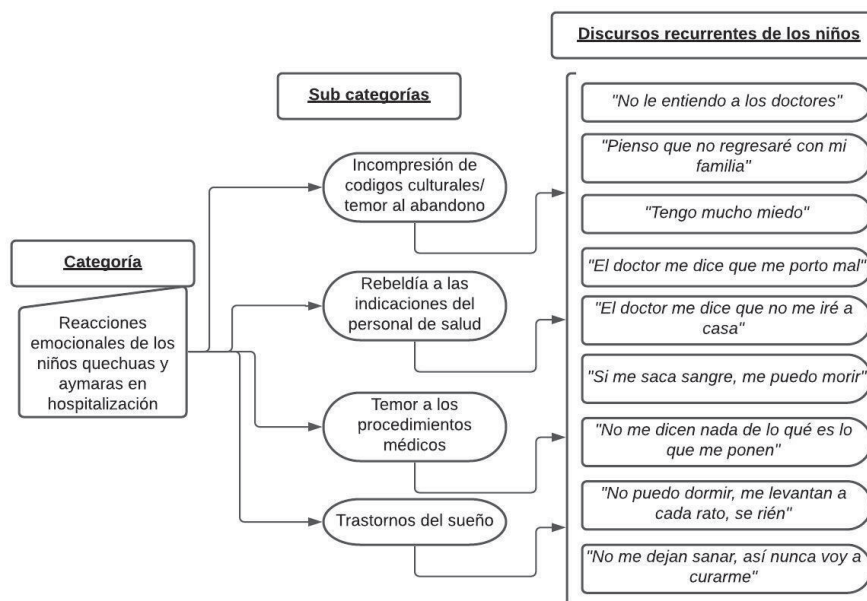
Discursos recurrentes de los niños

Sub categorías

Categoría

Reacciones emocionales de los niños quechuas y aymaras en hospitalización

Incompresión de codigos culturales/ temor al abandono

Rebeldía a las indicaciones del personal de salud

Temor a los procedimientos médicos

Trastornos del sueño

"No le entiendo a los doctores"

"Pienso que no regresaré con mi familia"

"Tengo mucho miedo"

"El doctor me dice que me porto mal"

"El doctor me dice que no me iré a casa"

"Si me saca sangre, me puedo morir"

"No me dicen nada de lo qué es lo que me ponen"

"No puedo dormir, me levantan a cada rato, se rién"

"No me dejan sanar, así nunca voy a curarme"